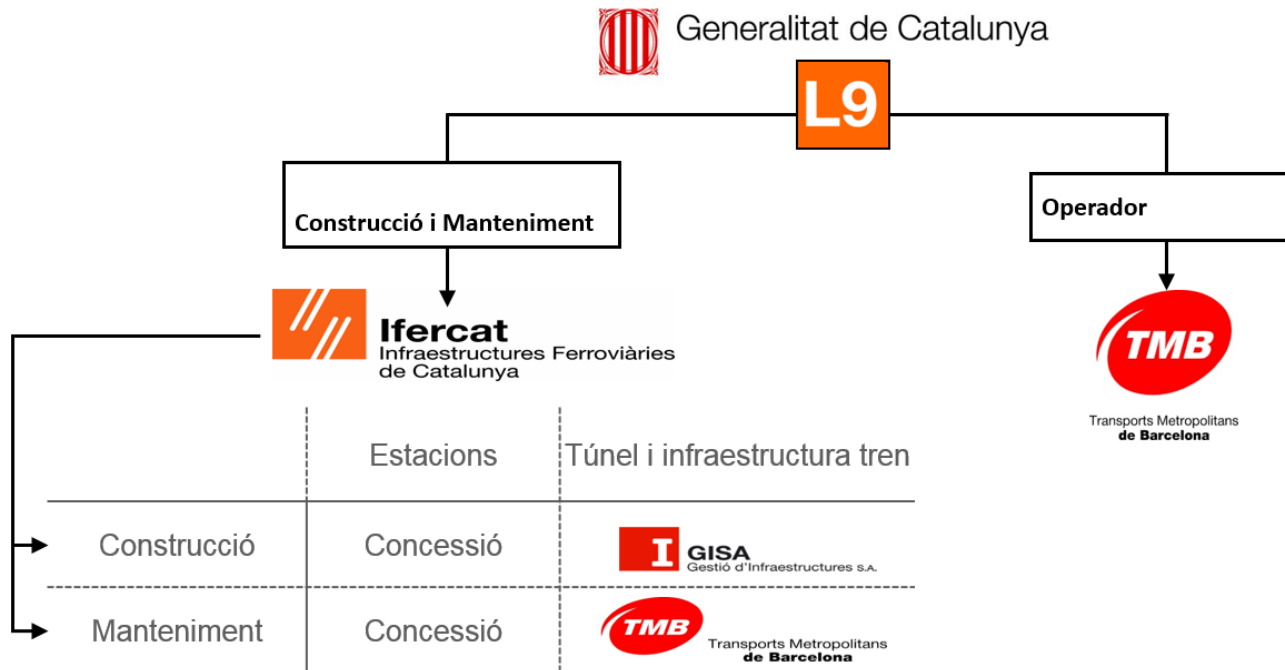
Generalitat de Catalunya

L9

Construcció i Manteniment

Operador

Ifercat
Infraestructures Ferroviàries de Catalunya

TMB
Transports Metropolitans de Barcelona

| | Estacions | Túnel i infraestructura tren |
|---|---|---|
| Construcció | Concessió | GISA Gestió d'Infraestructures S.A. |
| Manteniment | Concessió | TMB Transports Metropolitans de Barcelona |